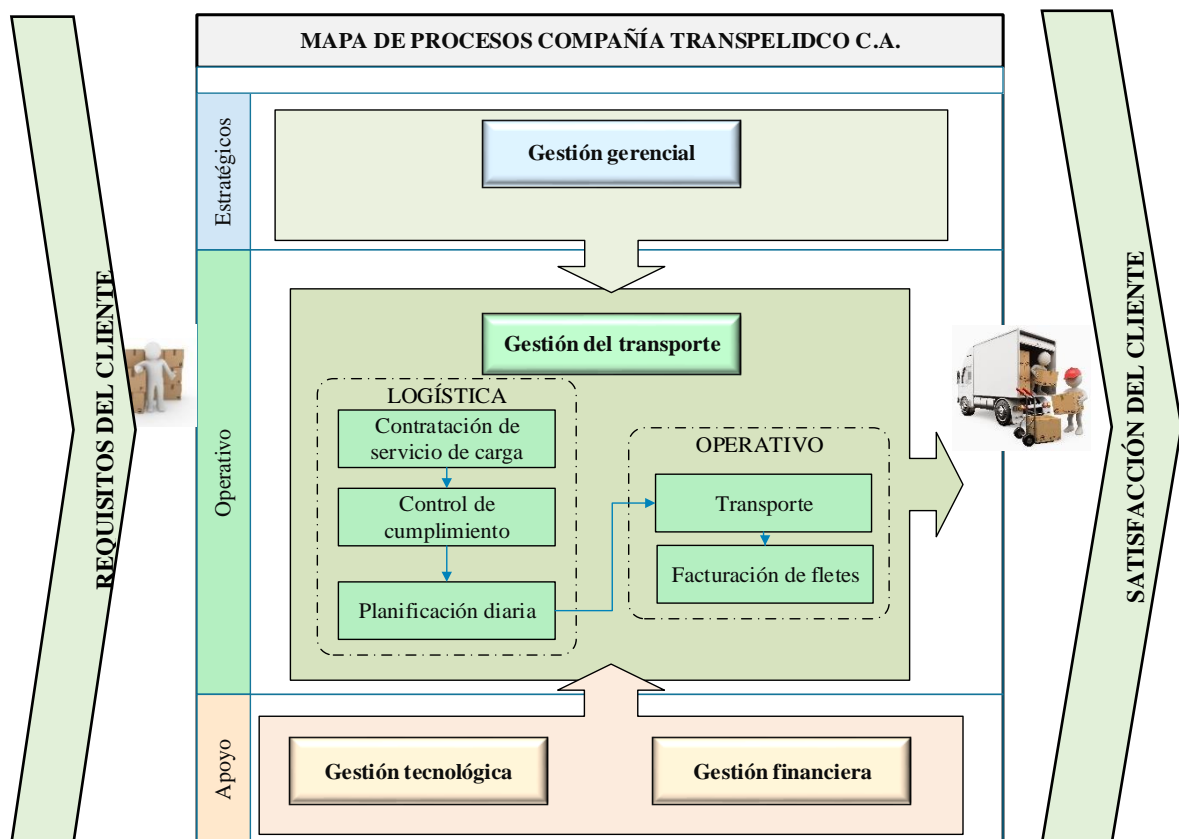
MAPA DE PROCESOS COMPAÑÍA TRANSPELIDCO C.A.

REQUISITOS DEL CLIENTE

Estratégicos

Gestión gerencial

Operativo

Gestión del transporte

LOGÍSTICA

Contratación de servicio de carga

Control de cumplimiento

Planificación diaria

OPERATIVO

Transporte

Facturación de fletes

Apoyo

Gestión tecnológica

Gestión financiera

SATISFACCIÓN DEL CLIENTE